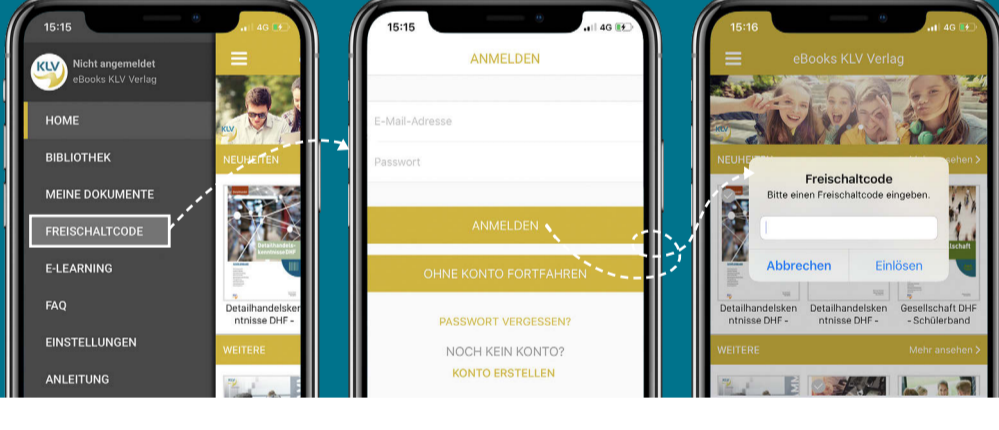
15:15

KLV

Nicht angemeldet
eBooks KLV Verlag

HOME
BIBLIOTHEK
MEINE DOKUMENTE
FREISCHALTCODE
E-LEARNING
FAQ
EINSTELLUNGEN
ANLEITUNG

KLV
NEUHEITEN
Detailhandelskenntnisse DHF
Detailhandelskenntnisse DHF -
WEITERE

15:15 4G

ANMELDEN

E-Mail-Adresse
Passwort

ANMELDEN
OHNE KONTO FORTFAHREN

PASSWORT VERGESSEN?
NOCH KEIN KONTO?
KONTO ERSTELLEN

15:16 4G

eBooks KLV Verlag

NEUHEITEN
Mehr ansehen >

Freischaltcode
Bitte einen Freischaltcode eingeben.
Abbrechen
Einlösen

Detailhandelskenntnisse DHF -
Detailhandelskenntnisse DHF -
Gesellschaft DHF - Schülerband

WEITERE
Mehr ansehen >